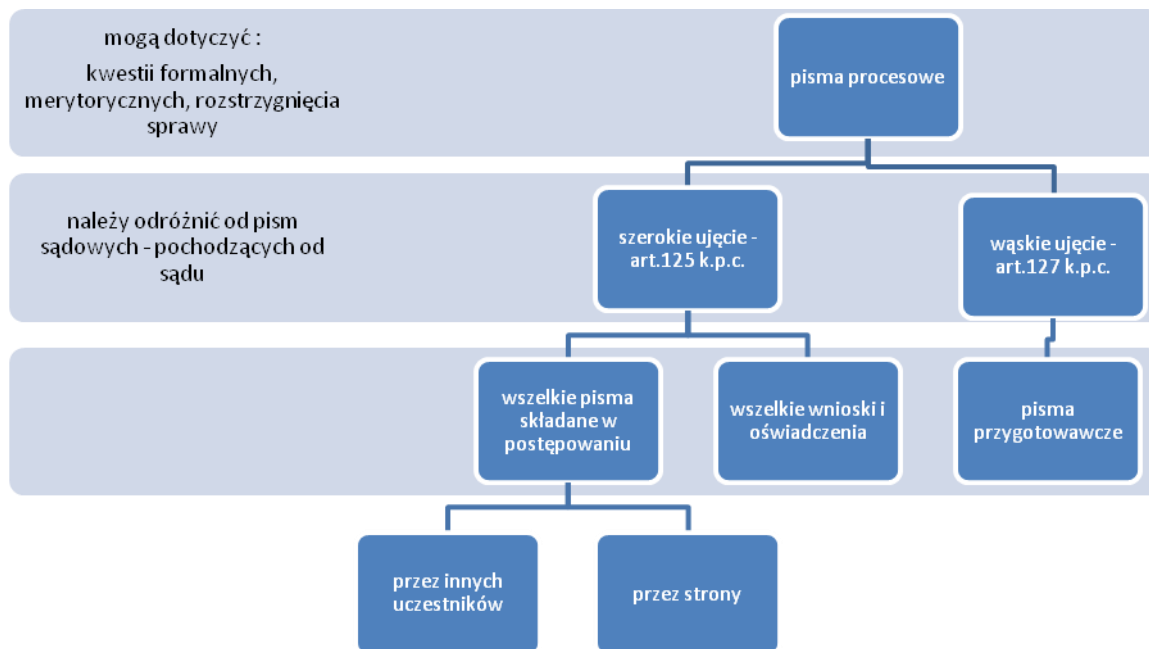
mogą dotyczyć :

kwestii formalnych, merytorycznych, rozstrzygnięcia sprawy

pisma procesowe

należy odróżnić od pism sądowych - pochodzących od sądu

szerokie ujęcie - art.125 k.p.c.

wąskie ujęcie - art.127 k.p.c.

wszelkie pisma składane w postępowaniu

wszelkie wnioski i oświadczenia

pisma przygotowawcze

przez innych uczestników

przez strony